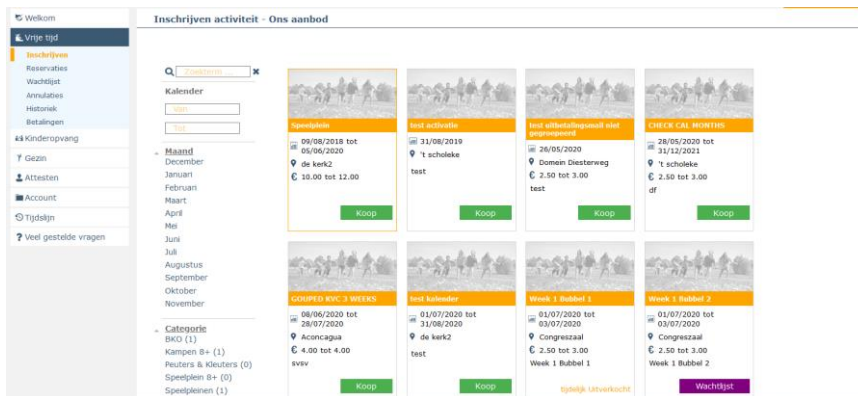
Welkom
Vrije tijd
Inschrijven
Reservaties
Wachtlijst
Annulaties
Historiek
Betalingen
Kinderopvang
Gezin
Attesten
Account
Tijdslijn
Veel gestelde vragen

Inschrijven activiteit - Ons aanbod

Zoekterm

Kalender
Van
Tot

Maand
December
Januari
Februari
Maart
April
Mei
Juni
Juli
Augustus
September
Oktober
November

Categorie
BKO (1)
Kampen 8+ (1)
Peuters & Kleuters (0)
Speelplein 8+ (0)
Speelpleinen (1)

Speelplein
09/08/2018 tot 05/06/2020
de kerk2
€ 10.00 tot 12.00
Koop

test activatie
31/08/2019
't scholeke
test
Koop

test uitbetalingsmail niet gegroepeerd
26/05/2020
Domein Diesterweg
€ 2.50 tot 3.00
test
Koop

CHECK CAL MONTHS
28/05/2020 tot 31/12/2021
't scholeke
€ 2.50 tot 3.00
df
Koop

GOUPED KVC 3 WEEKS
08/06/2020 tot 28/07/2020
Aconcagua
€ 4.00 tot 4.00
svsv
Koop

test kalender
01/07/2020 tot 31/08/2020
de kerk2
test
Koop

Week 1 Bubbel 1
01/07/2020 tot 03/07/2020
Congreszaal
€ 2.50 tot 3.00
Week 1 Bubbel 1
tijdelijk Uitverkocht

Week 1 Bubbel 2
01/07/2020 tot 03/07/2020
Congreszaal
€ 2.50 tot 3.00
Week 1 Bubbel 2
Wachtlijst